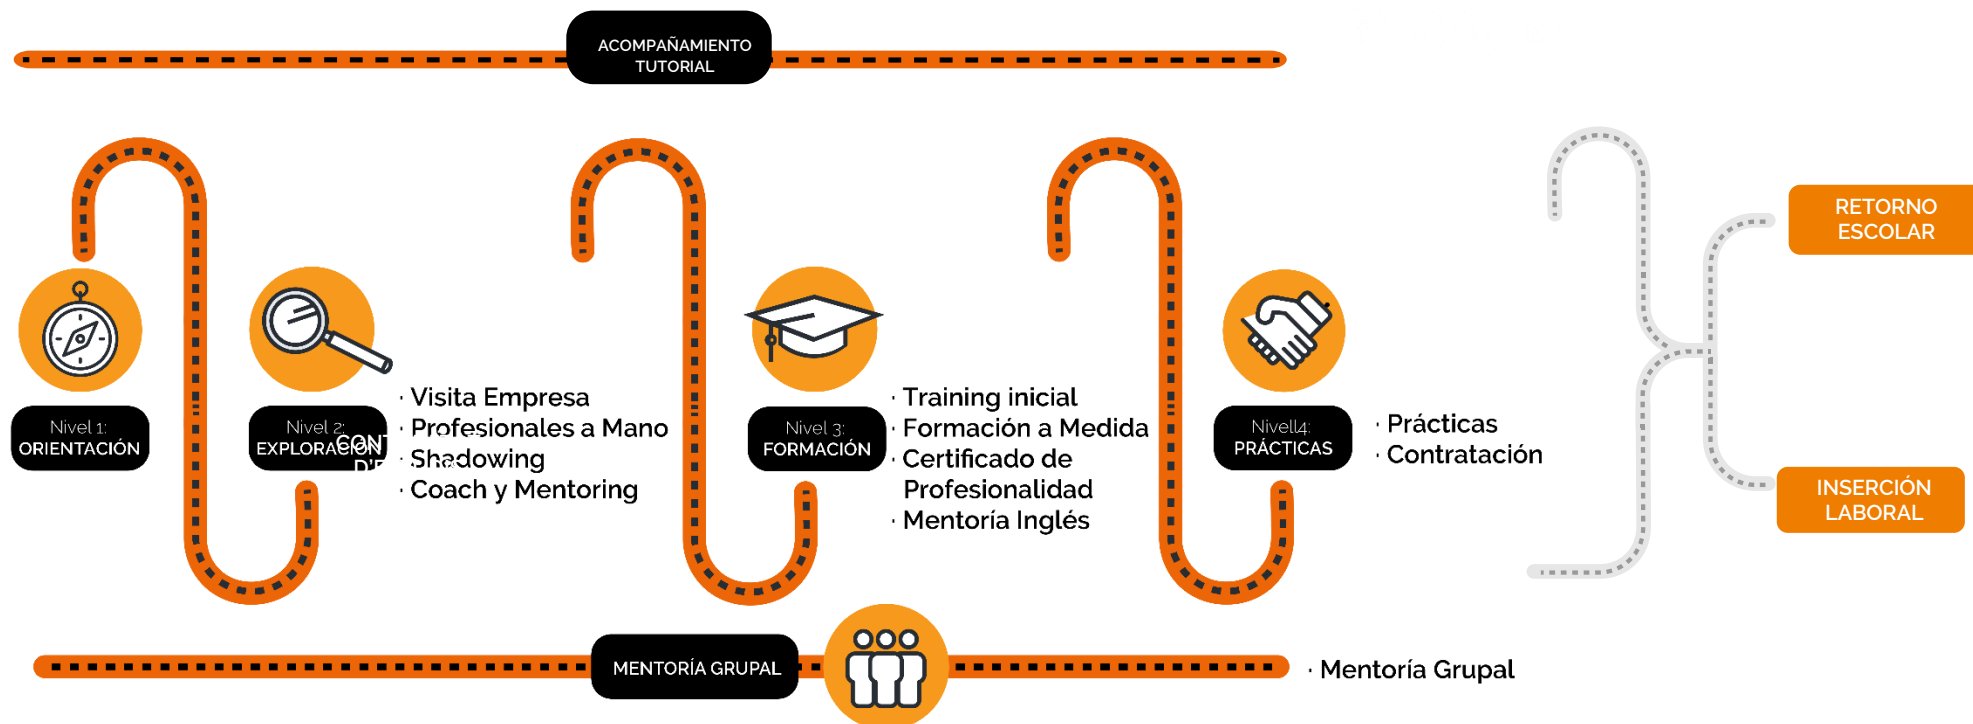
ACOMPAÑAMIENTO TUTORIAL

Nivel 1: ORIENTACIÓN

Nivel 2: EXPLORACIÓN

· Visita Empresa
· Profesionales a Mano
· Shadowing
· Coach y Mentoring

Nivel 3: FORMACIÓN

· Training inicial
· Formación a Medida
· Certificado de Profesionalidad
· Mentoría Inglés

Nivell4: PRÁCTICAS

· Prácticas
· Contratación

RETORNO ESCOLAR

INSERCIÓN LABORAL

MENTORÍA GRUPAL

· Mentoría Grupal